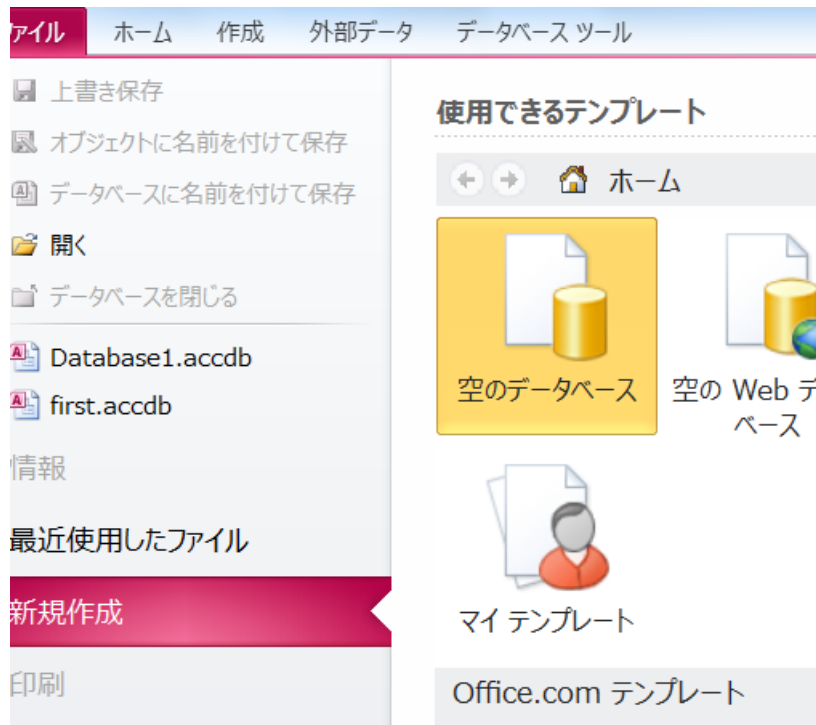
ァイル ホーム 作成 外部データ データベース ツール

上書き保存
オブジェクトに名前を付けて保存
データベースに名前を付けて保存
開く
データベースを閉じる
Database1.accdb
first.accdb
情報
最近使用したファイル
新規作成
印刷

使用できるテンプレート
ホーム
空のデータベース
空の Web デ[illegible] ベース
マイ テンプレート
Office.com テンプレート